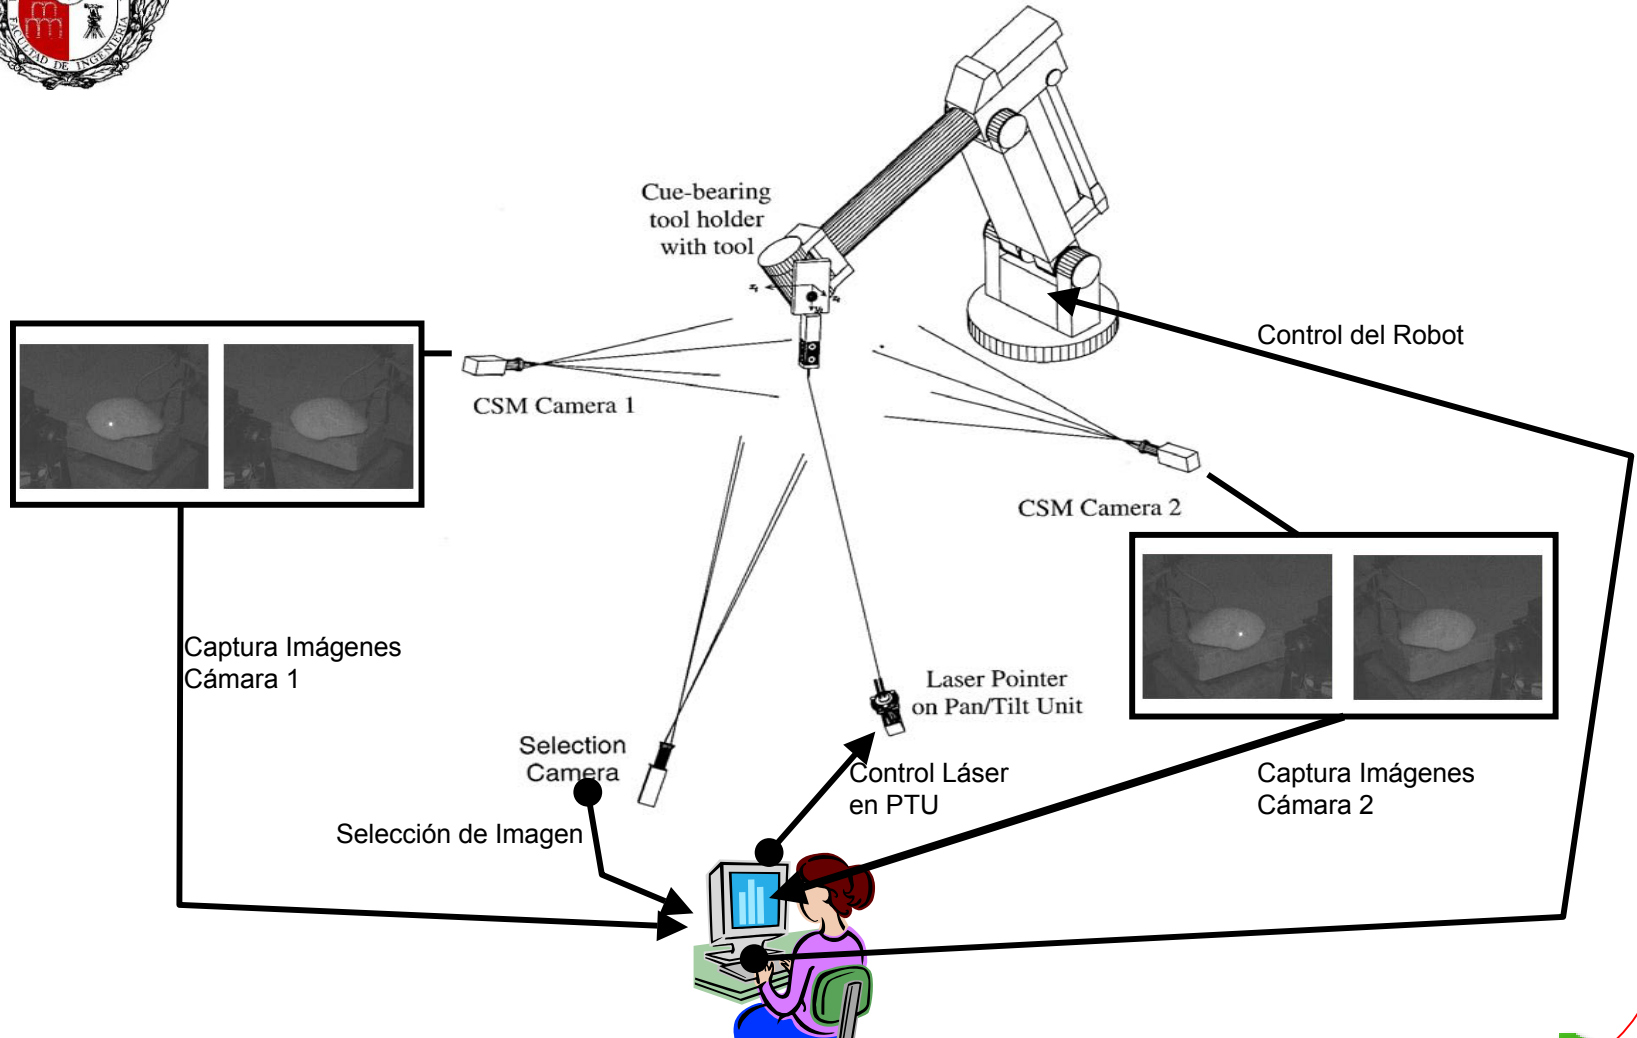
FACULTAD DE INGENIERIA

Cue-bearing tool holder with tool

Control del Robot

CSM Camera 1

CSM Camera 2

Captura Imágenes Cámara 1

Laser Pointer on Pan/Tilt Unit

Selection Camera

Control Láser en PTU

Captura Imágenes Cámara 2

Selección de Imagen